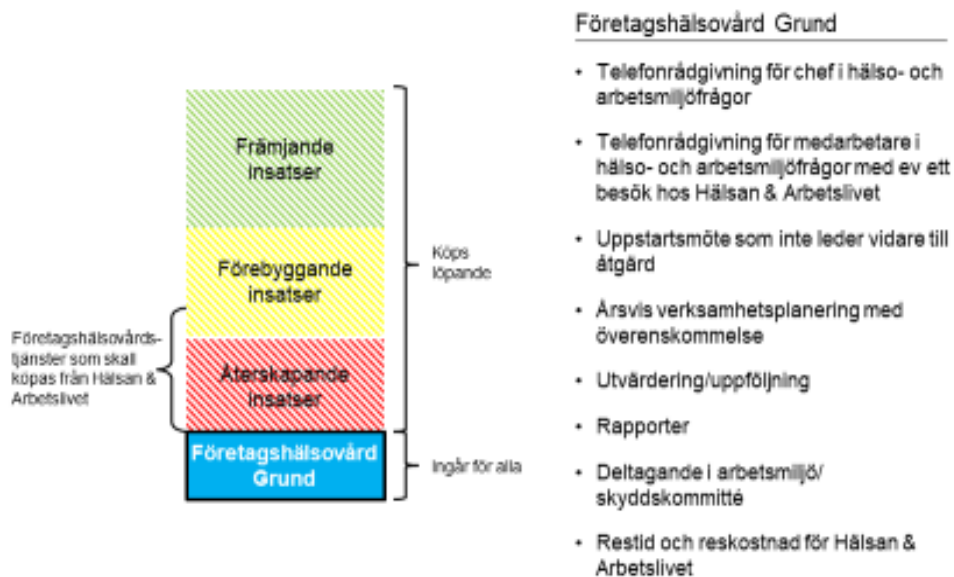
Främjande insatser

Förebyggande insatser

Återskapande insatser

Företagshälsovård Grund

Köps löpande

Ingår för alla

Företagshälsovårdstjänster som skall köpas från Hälsan & Arbetslivet

Företagshälsovård Grund

• Telefonrådgivning för chef i hälso- och arbetsmiljöfrågor

• Telefonrådgivning för medarbetare i hälso- och arbetsmiljöfrågor med ev ett besök hos Hälsan & Arbetslivet

• Uppstartsmöte som inte leder vidare till åtgärd

• Årsvis verksamhetsplanering med överenskommelse

• Utvärdering/uppföljning

• Rapporter

• Deltagande i arbetsmiljö/skyddskommitté

• Restid och reskostnad för Hälsan & Arbetslivet